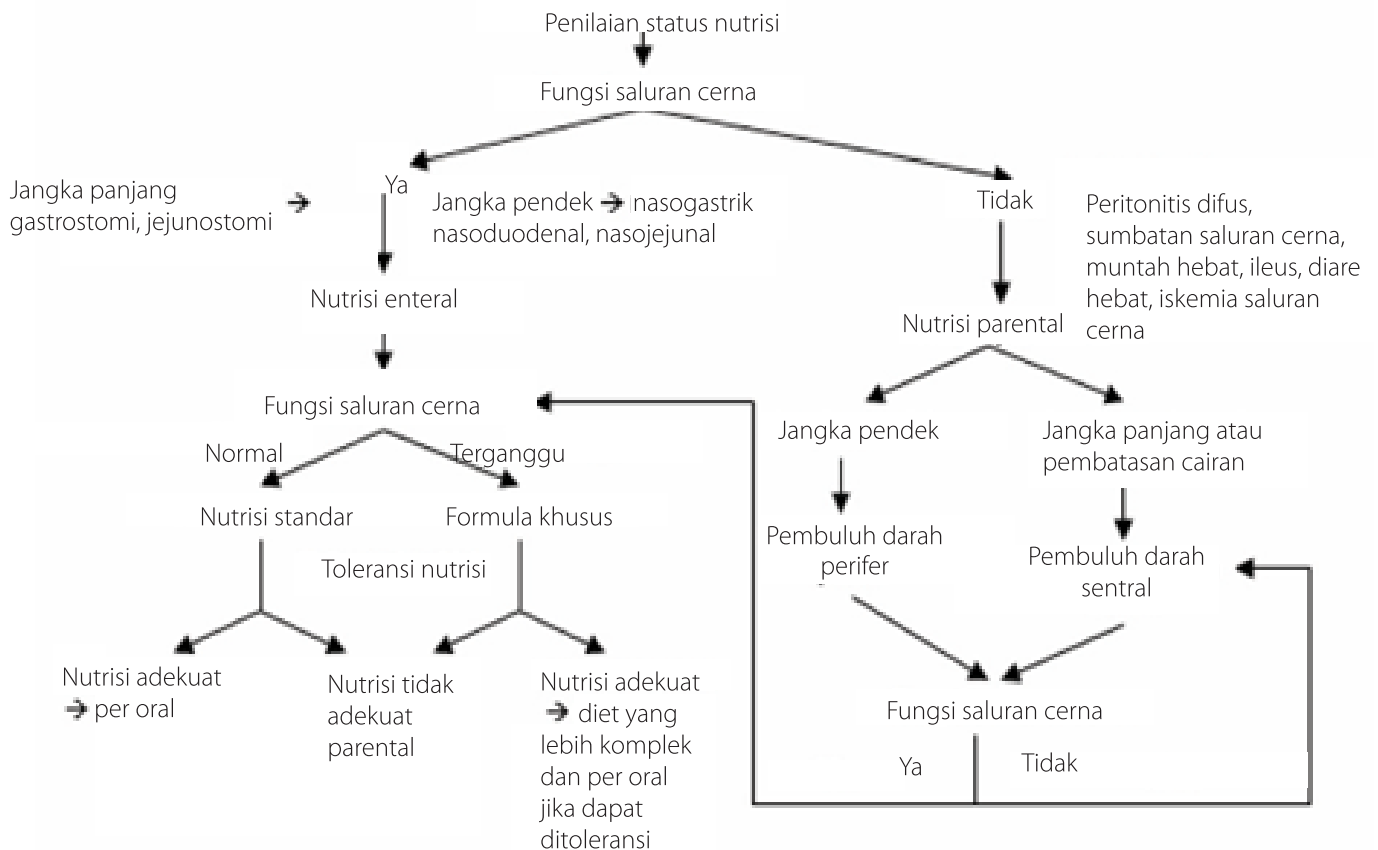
Penilaian status nutrisi

Fungsi saluran cerna

Jangka panjang gastrostomi, jejunostomi →

Ya

Jangka pendek → nasogastrik nasoduodenal, nasojejunal

Tidak

Peritonitis difus, sumbatan saluran cerna, muntah hebat, ileus, diare hebat, iskemia saluran cerna

Nutrisi enteral

Nutrisi parental

Fungsi saluran cerna

Normal

Terganggu

Jangka pendek

Jangka panjang atau pembatasan cairan

Nutrisi standar

Formula khusus

Toleransi nutrisi

Pembuluh darah perifer

Pembuluh darah sentral

Nutrisi adekuat → per oral

Nutrisi tidak adekuat parental

Nutrisi adekuat → diet yang lebih komplek dan per oral jika dapat ditoleransi

Fungsi saluran cerna

Ya

Tidak